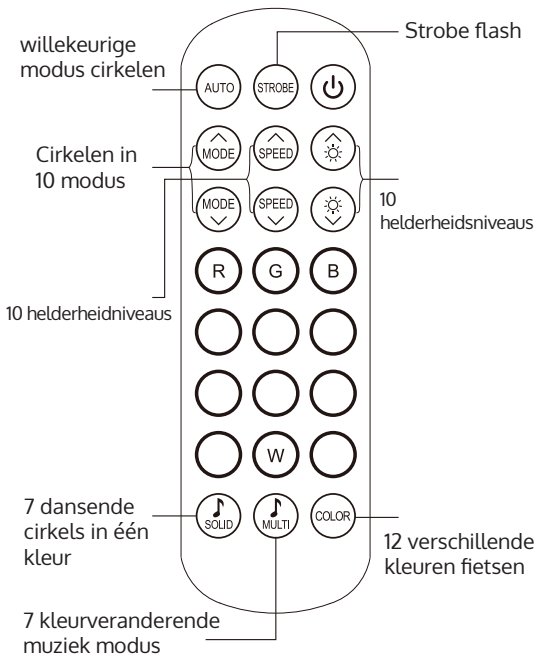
willekeurige modus cirkelen

Strobe flash

AUTO
STROBE

Cirkelen in 10 modus

MODE
SPEED
MODE
SPEED

10 helderheidsniveaus

R
G
B

10 helderheidniveaus

W

7 dansende cirkels in één kleur

SOLID
MULTI
COLOR

12 verschillende kleuren fietsen

7 kleurveranderende muziek modus